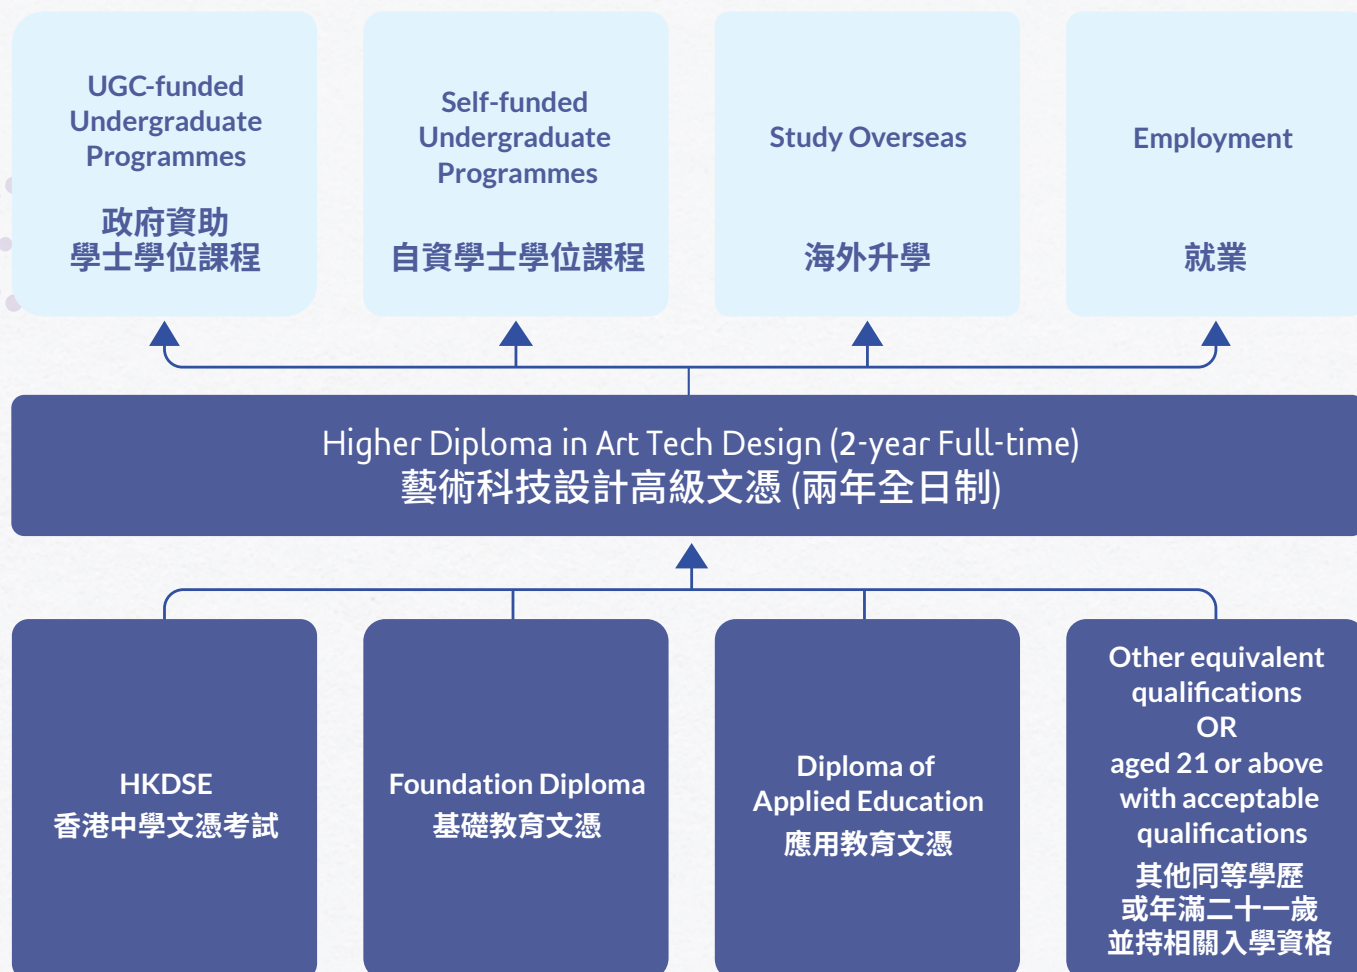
UGC-funded Undergraduate Programmes
政府資助
學士學位課程

Self-funded Undergraduate Programmes
自資學士學位課程

Study Overseas
海外升學

Employment
就業

Higher Diploma in Art Tech Design (2-year Full-time)
藝術科技設計高級文憑 (兩年全日制)

HKDSE
香港中學文憑考試

Foundation Diploma
基礎教育文憑

Diploma of Applied Education
應用教育文憑

Other equivalent qualifications
OR
aged 21 or above with acceptable qualifications
其他同等學歷
或年滿二十一歲
並持相關入學資格